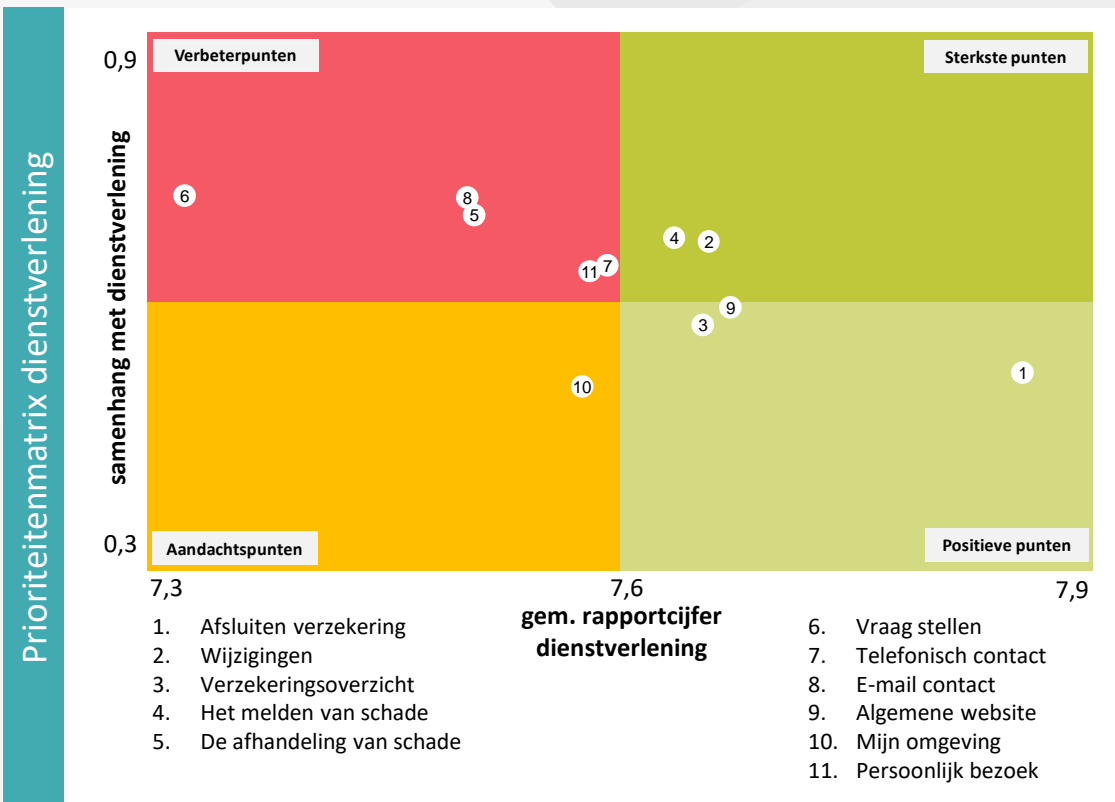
Prioriteitenmatrix dienstverlening

samenhang met dienstverlening

0,9

0,3

Verbeterpunten

Sterkste punten

Aandachtspunten

Positieve punten

6

8

5

4

2

11

7

9

3

1

10

7,3

7,6

7,9

gem. rapportcijfer dienstverlening

1. Afsluiten verzekering
2. Wijzigingen
3. Verzekeringsoverzicht
4. Het melden van schade
5. De afhandeling van schade

6. Vraag stellen
7. Telefonisch contact
8. E-mail contact
9. Algemene website
10. Mijn omgeving
11. Persoonlijk bezoek